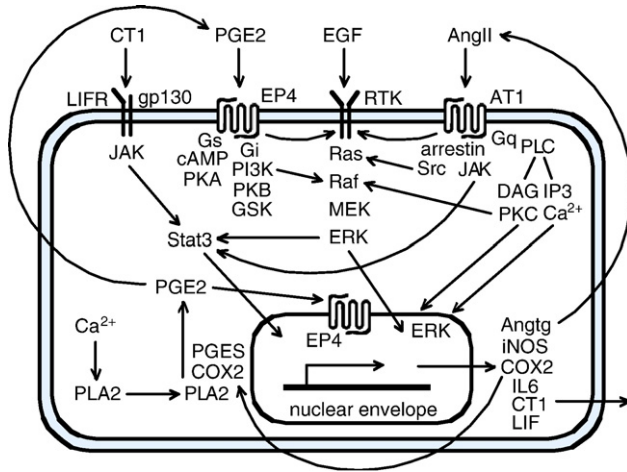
CT1
PGE2
EGF
AngII
LIFR
gp130
EP4
RTK
AT1
JAK
Gs
cAMP
PKA
Gi
PI3K
PKB
GSK
Ras
Raf
MEK
ERK
arrestin
Src
JAK
Gq
PLC
DAG
IP3
PKC
$Ca^{2+}$
Stat3
PGE2
$Ca^{2+}$
PLA2
PGES
COX2
PLA2
EP4
ERK
nuclear envelope
Angtg
iNOS
COX2
IL6
CT1
LIF